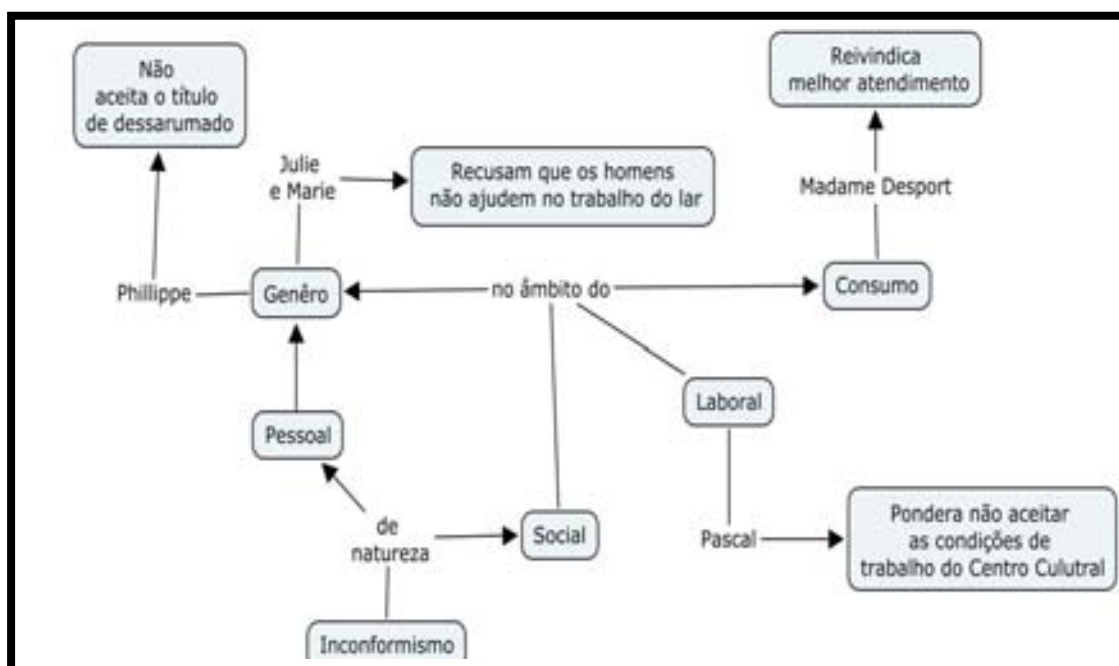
Não aceita o título de dessarumado

Reivindica melhor atendimento

Julie e Marie

Recusam que os homens não ajudem no trabalho do lar

Madame Desport

Phillippe

Genêro

no âmbito do

Consumo

Laboral

Pessoal

de natureza

Social

Pascal

Pondera não aceitar as condições de trabalho do Centro Cultural

Inconformismo